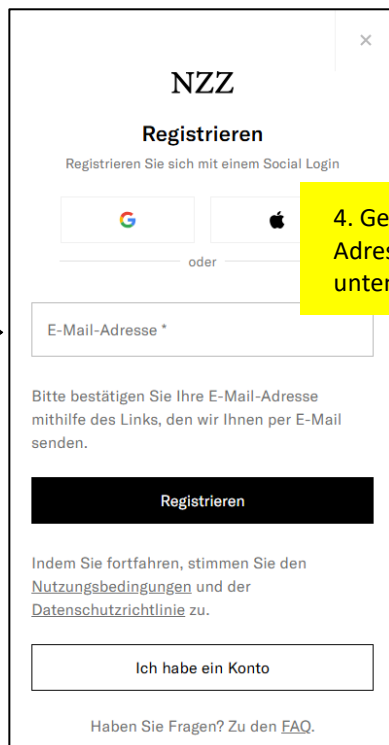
×

NZZ

Registrieren

Registrieren Sie sich mit einem Social Login

4. Ge
Adres
unter

oder

E-Mail-Adresse *

Bitte bestätigen Sie Ihre E-Mail-Adresse mithilfe des Links, den wir Ihnen per E-Mail senden.

Registrieren

Indem Sie fortfahren, stimmen Sie den Nutzungsbedingungen und der Datenschutzrichtlinie zu.

Ich habe ein Konto

Haben Sie Fragen? Zu den FAQ.